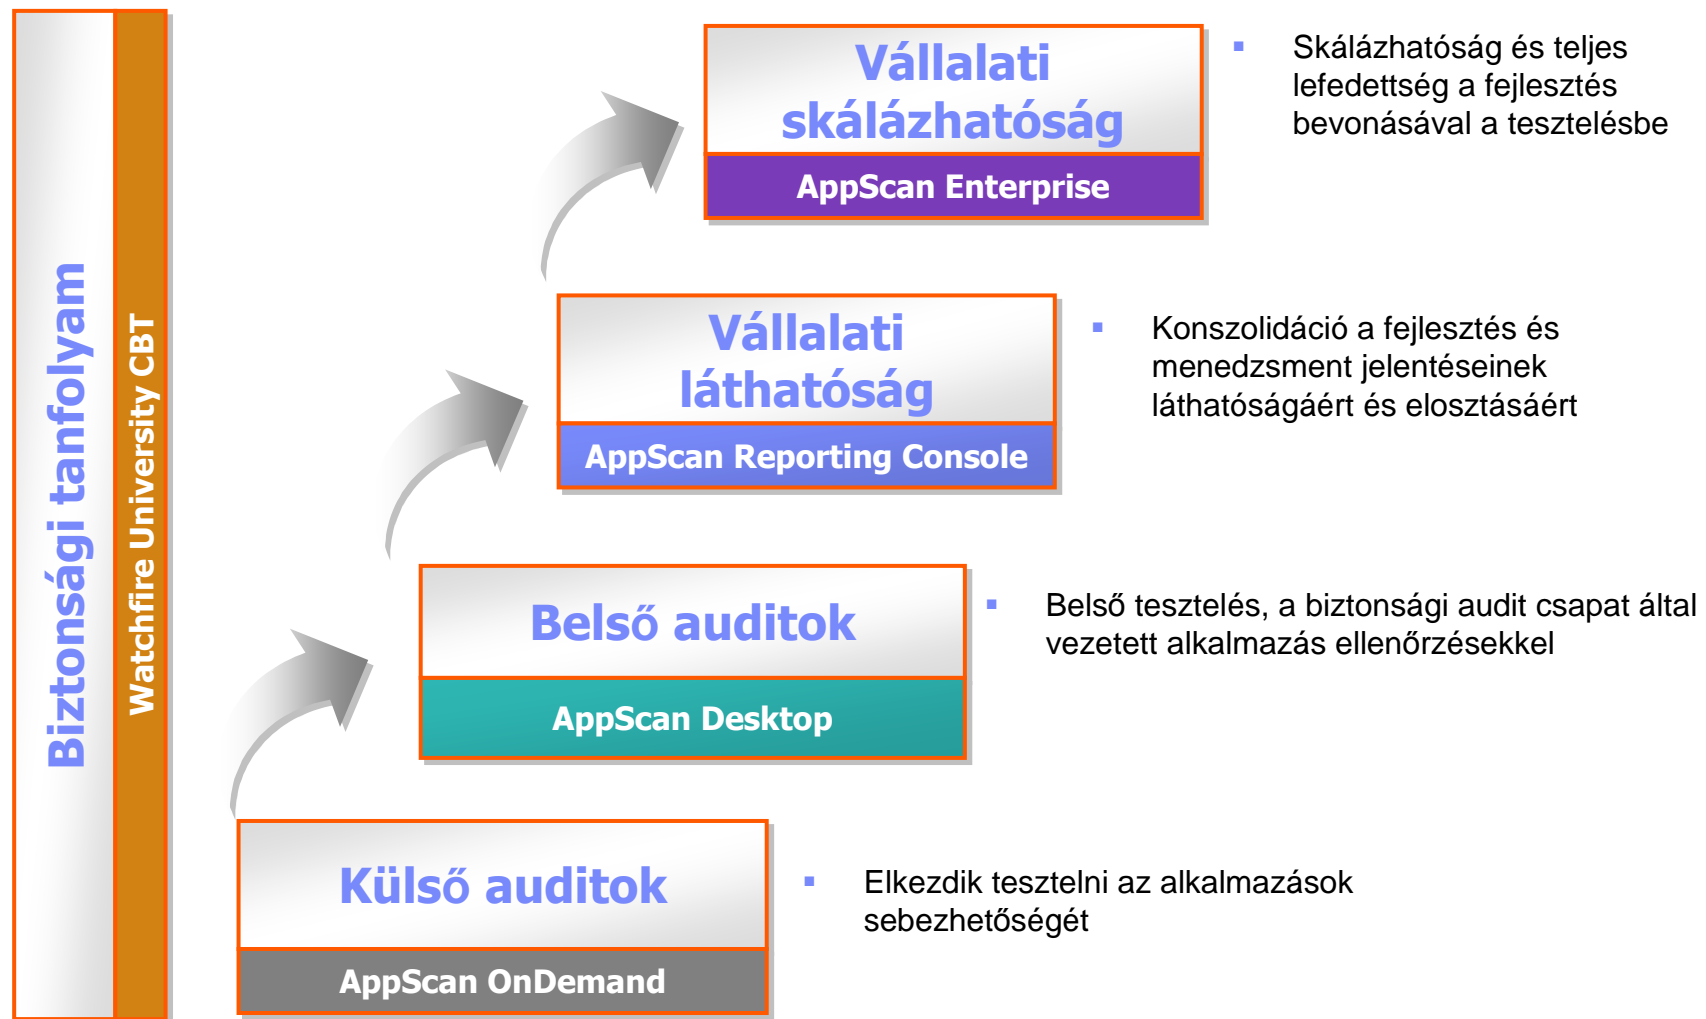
Biztonsági tanfolyam

Watchfire University CBT

Vállalati skálázhatóság

AppScan Enterprise

▪ Skálázhatóság és teljes lefedettség a fejlesztés bevonásával a tesztelésbe

Vállalati láthatóság

AppScan Reporting Console

▪ Konszolidáció a fejlesztés és menedzsment jelentéseinek láthatóságáért és elosztásáért

Belső auditok

AppScan Desktop

▪ Belső tesztelés, a biztonsági audit csapat által vezetett alkalmazás ellenőrzésekkel

Külső auditok

AppScan OnDemand

▪ Elkezdik tesztelni az alkalmazások sebezhetőségét